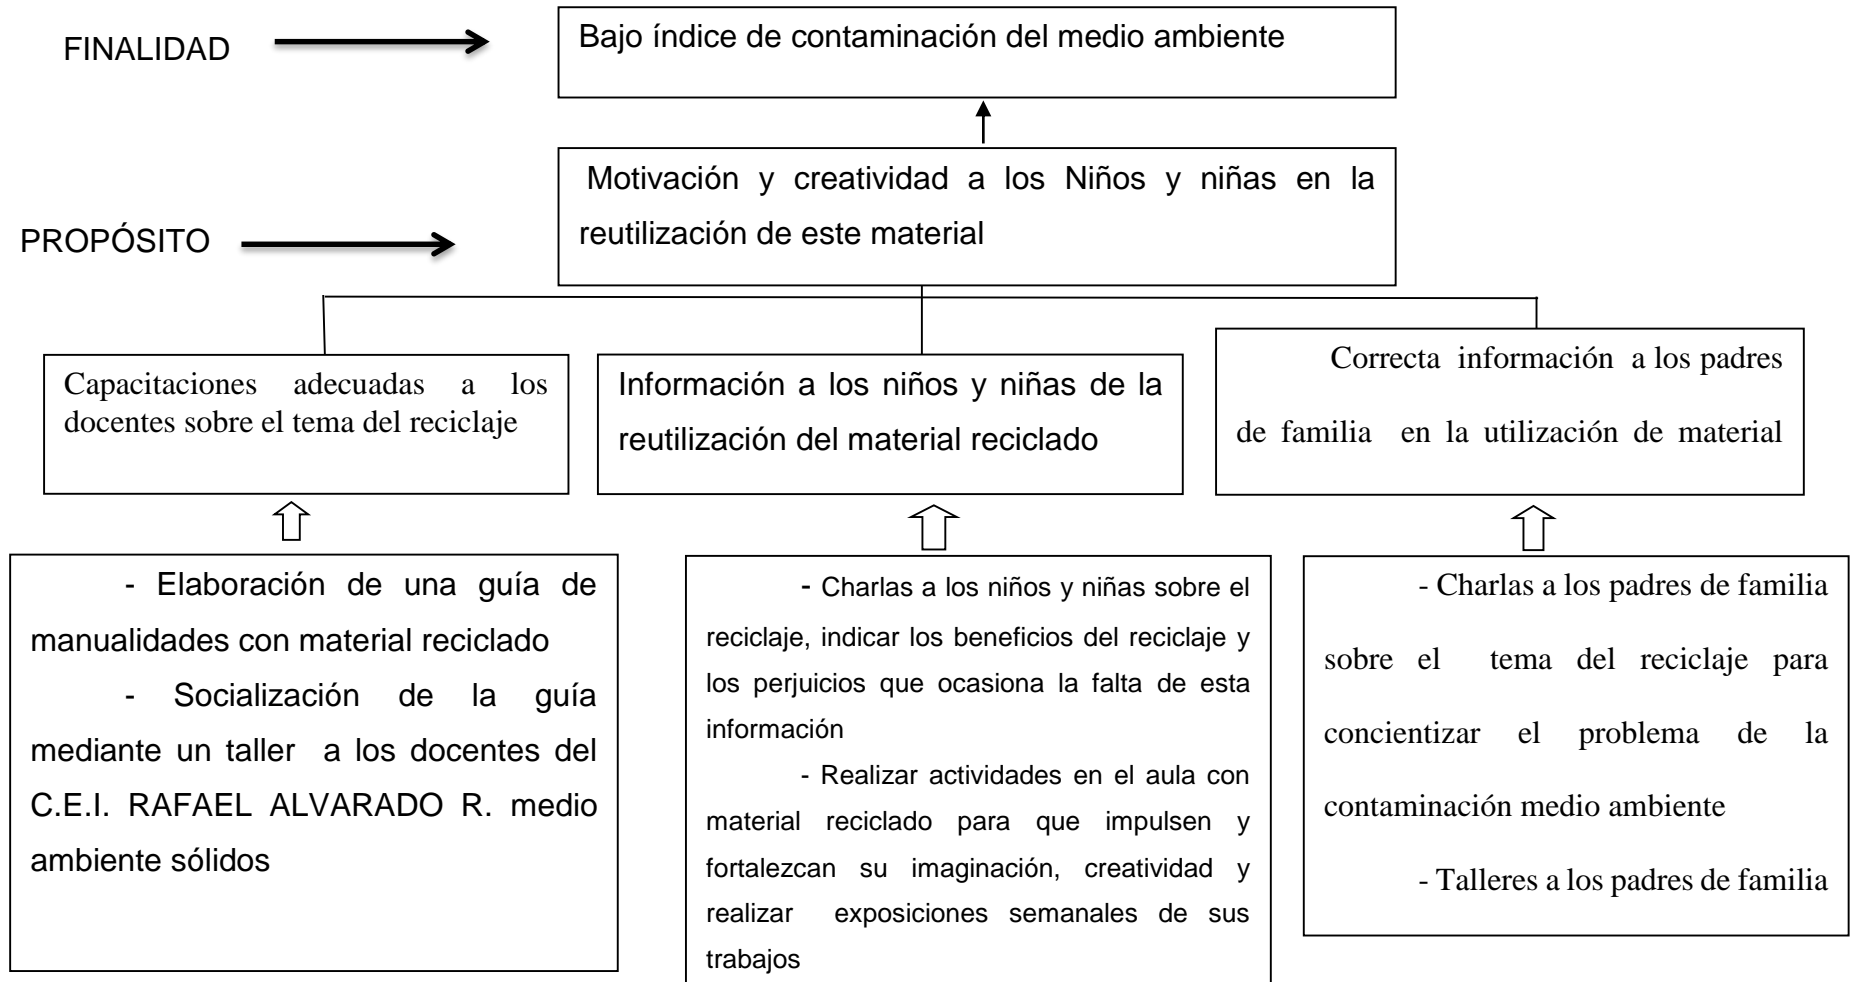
FINALIDAD

Bajo índice de contaminación del medio ambiente

PROPÓSITO

Motivación y creatividad a los Niños y niñas en la reutilización de este material

Capacitaciones adecuadas a los docentes sobre el tema del reciclaje

Información a los niños y niñas de la reutilización del material reciclado

Correcta información a los padres de familia en la utilización de material

- Elaboración de una guía de manualidades con material reciclado

- Socialización de la guía mediante un taller a los docentes del C.E.I. RAFAEL ALVARADO R. medio ambiente sólidos

- Charlas a los niños y niñas sobre el reciclaje, indicar los beneficios del reciclaje y los perjuicios que ocasiona la falta de esta información

- Realizar actividades en el aula con material reciclado para que impulsen y fortalezcan su imaginación, creatividad y realizar exposiciones semanales de sus trabajos

- Charlas a los padres de familia sobre el tema del reciclaje para concientizar el problema de la contaminación medio ambiente

- Talleres a los padres de familia